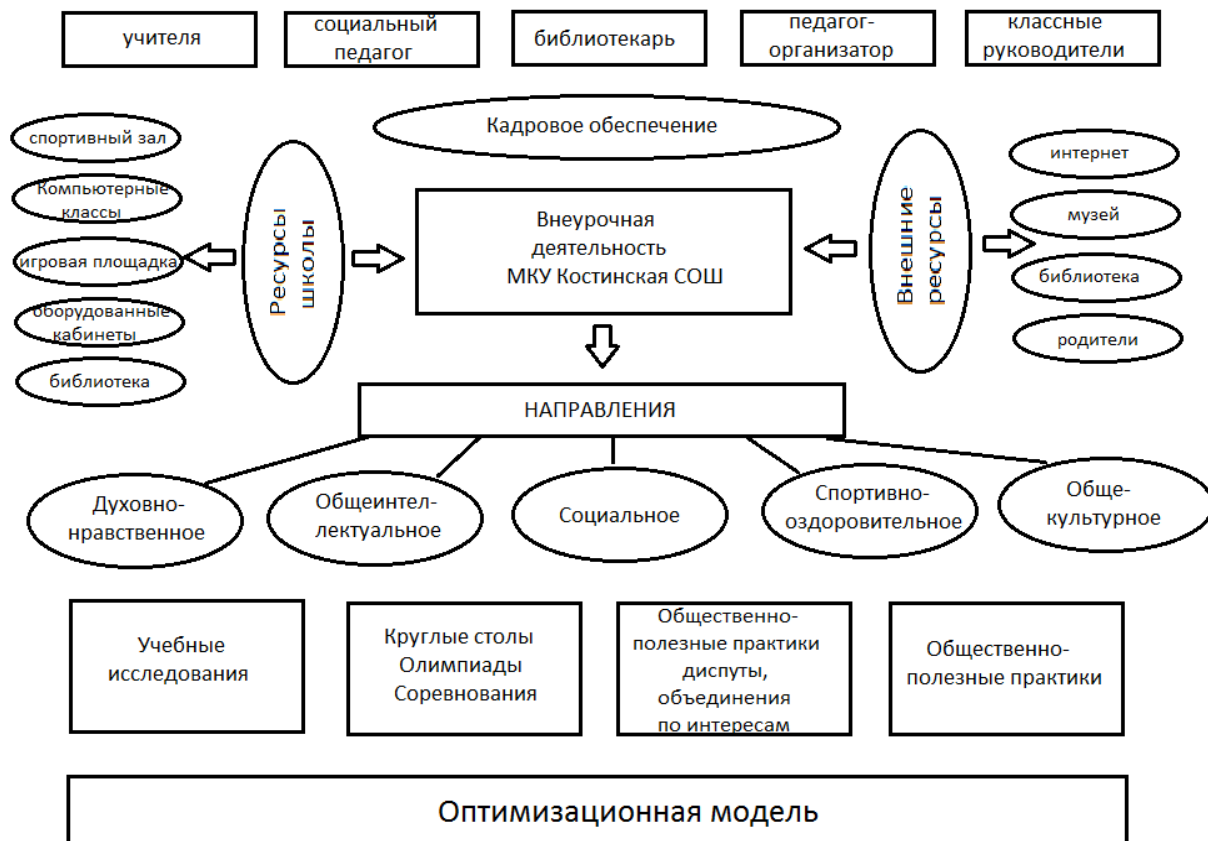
учителя

социальный педагог

библиотекарь

педагог-организатор

классные руководители

Кадровое обеспечение

спортивный зал

Компьютерные классы

игровая площадка

оборудованные кабинеты

библиотека

Ресурсы школы

Внеурочная деятельность МКУ Костинская СОШ

Внешние ресурсы

интернет

музей

библиотека

родители

НАПРАВЛЕНИЯ

Духовно-нравственное

Общеинтеллектуальное

Социальное

Спортивно-оздоровительное

Общекультурное

Учебные исследования

Круглые столы Олимпиады Соревнования

Общественно-полезные практики диспуты, объединения по интересам

Общественно-полезные практики

Оптимизационная модель